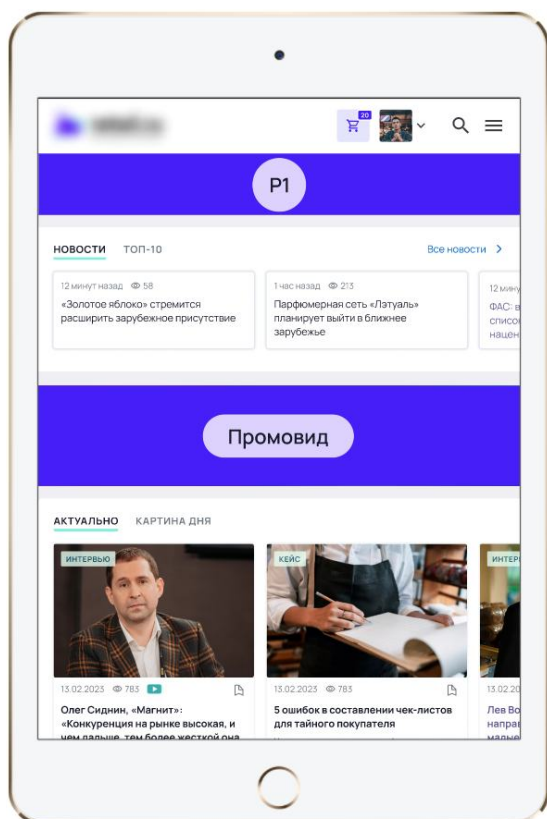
20

P1

НОВОСТИ ТОП-10

Все новости >

12 минут назад 58
«Золотое яблоко» стремится расширить зарубежное присутствие

1 час назад 213
Парфюмерная сеть «Лэтуаль» планирует выйти в ближнее зарубежье

12 мину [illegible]
ФАС: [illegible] списо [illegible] нацен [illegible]

Промовид

АКТУАЛЬНО КАРТИНА ДНЯ

ИНТЕРВЬЮ

13.02.2023 783
Олег Сиднин, «Магнит»: «Конкуренция на рынке высокая, и чем дальше, тем более жесткой она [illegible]

КЕЙС

13.02.2023 783
5 ошибок в составлении чек-листов для тайного покупателя

ИНТЕР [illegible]

13.02.2 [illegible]
Лев Во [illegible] направ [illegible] малые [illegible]